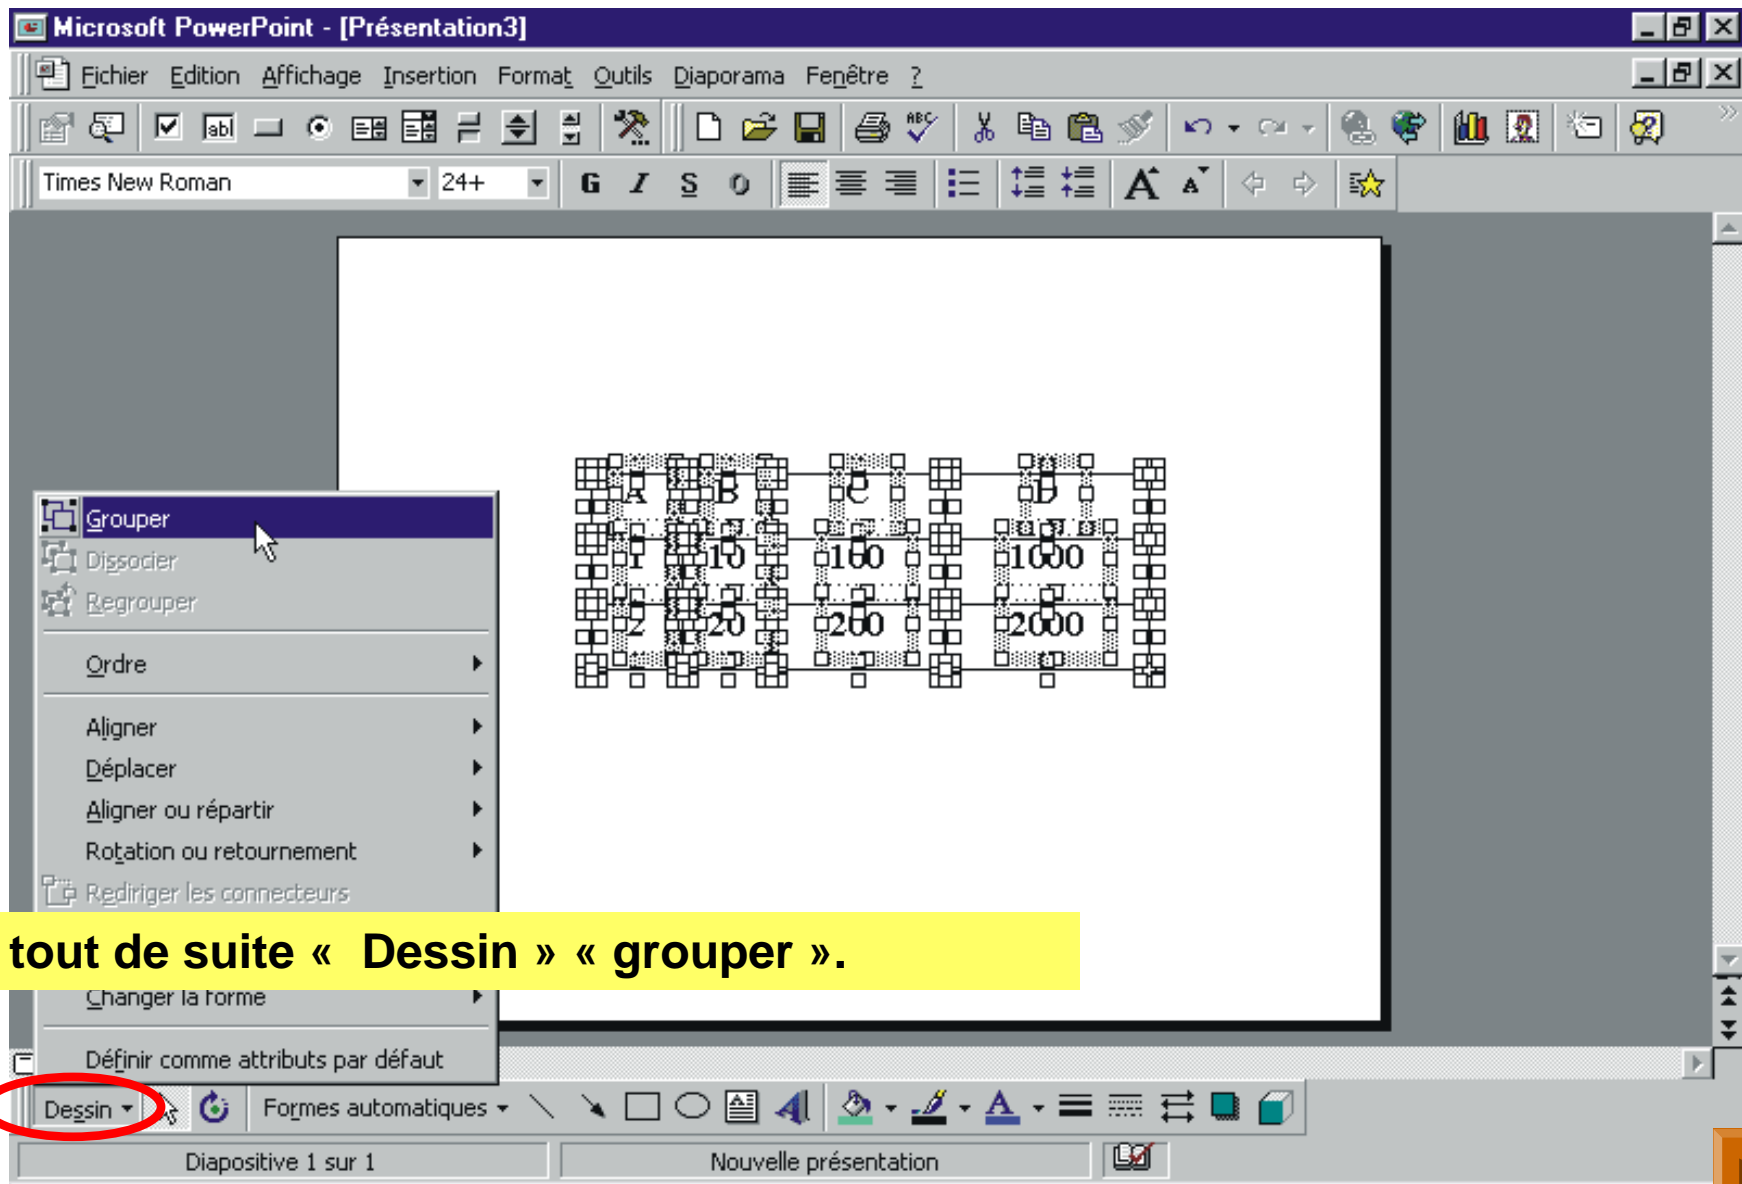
Microsoft PowerPoint - [Présentation3]

Fichier Edition Affichage Insertion Format Outils Diaporama Fenêtre ?

Times New Roman 24+ G I S

A B C D
1 10 100 1000
2 20 200 2000

Grouper
Dissocier
Regrouper
Ordre
Aligner
Déplacer
Aligner ou répartir
Rotation ou retournement
Rediriger les connecteurs
Changer la forme
Définir comme attributs par défaut

tout de suite « Dessin » « grouper ».

Dessin Formes automatiques

Diapositive 1 sur 1 Nouvelle présentation